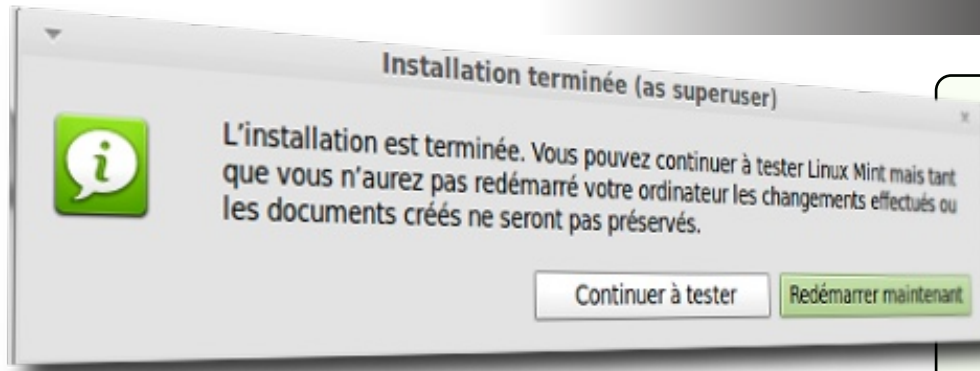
Installation terminée (as superuser)

L'installation est terminée. Vous pouvez continuer à tester Linux Mint mais tant que vous n'aurez pas redémarré votre ordinateur les changements effectués ou les documents créés ne seront pas préservés.

Continuer à tester

Redémarrer maintenant